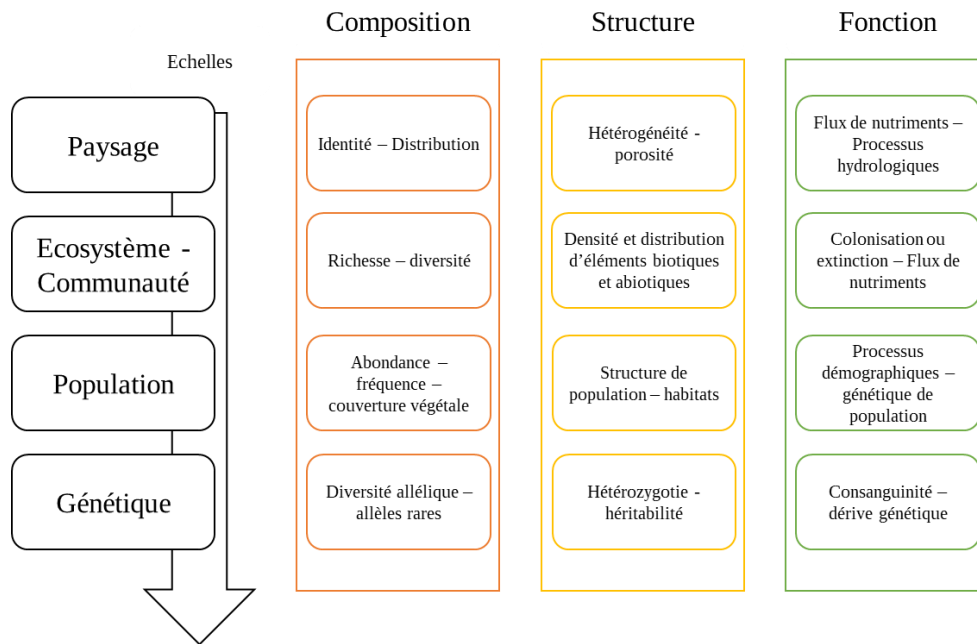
Composition

Structure

Fonction

Echelles

Paysage

Ecosystème - Communauté

Population

Génétique

Identité – Distribution

Richesse – diversité

Abondance – fréquence – couverture végétale

Diversité allélique – allèles rares

Hétérogénéité - porosité

Densité et distribution d'éléments biotiques et abiotiques

Structure de population – habitats

Hétérozygotie - héritabilité

Flux de nutriments – Processus hydrologiques

Colonisation ou extinction – Flux de nutriments

Processus démographiques – génétique de population

Consanguinité – dérive génétique